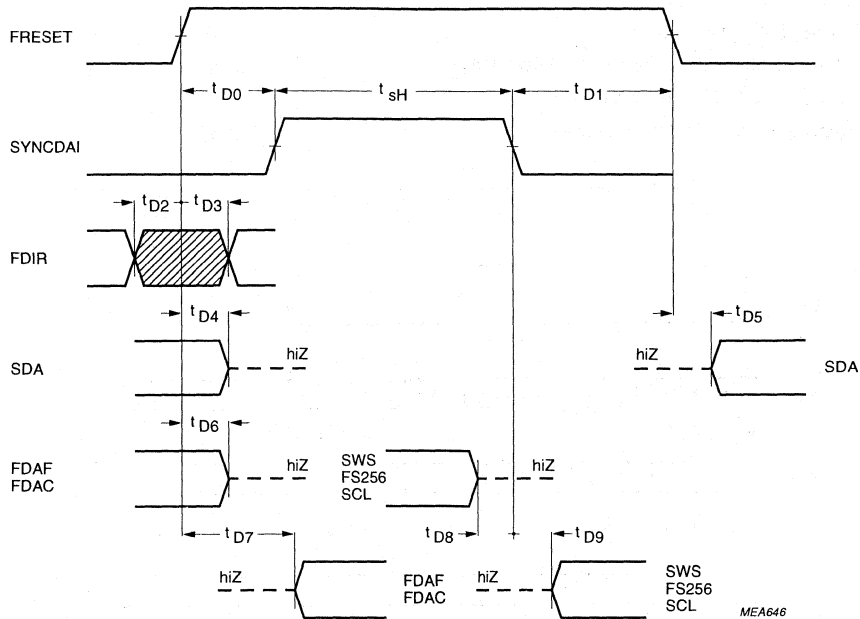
FRESET

$t_{D0}$

$t_{sH}$

$t_{D1}$

SYNCDAI

$t_{D2}$

$t_{D3}$

FDIR

$t_{D4}$

$t_{D5}$

SDA

hiZ

hiZ

SDA

$t_{D6}$

FDAF
FDAC

hiZ

SWS
FS256
SCL

hiZ

$t_{D7}$

$t_{D8}$

$t_{D9}$

hiZ

FDAF
FDAC

hiZ

SWS
FS256
SCL

MEA646